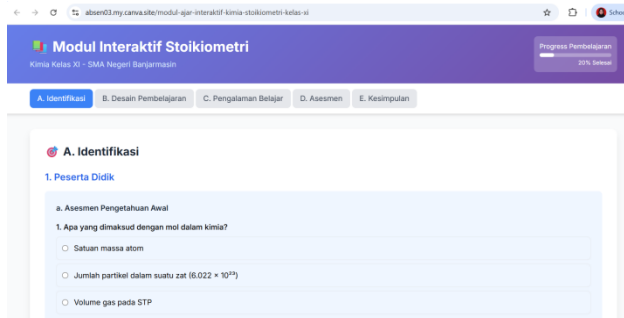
absen03.my.canva.site/modul-ajar-interaktif-kimia-stoikiometri-kelas-xi

Scho

Modul Interaktif Stoikiometri

Kimia Kelas XI - SMA Negeri Banjarmasin

Progress Pembelajaran

20% Selesai

A. Identifikasi

B. Desain Pembelajaran

C. Pengalaman Belajar

D. Asesmen

E. Kesimpulan

A. Identifikasi

1. Peserta Didik

a. Asesmen Pengetahuan Awal

1. Apa yang dimaksud dengan mol dalam kimia?

Satuan massa atom

Jumlah partikel dalam suatu zat ($6.022 \times 10^{23}$)

Volume gas pada STP